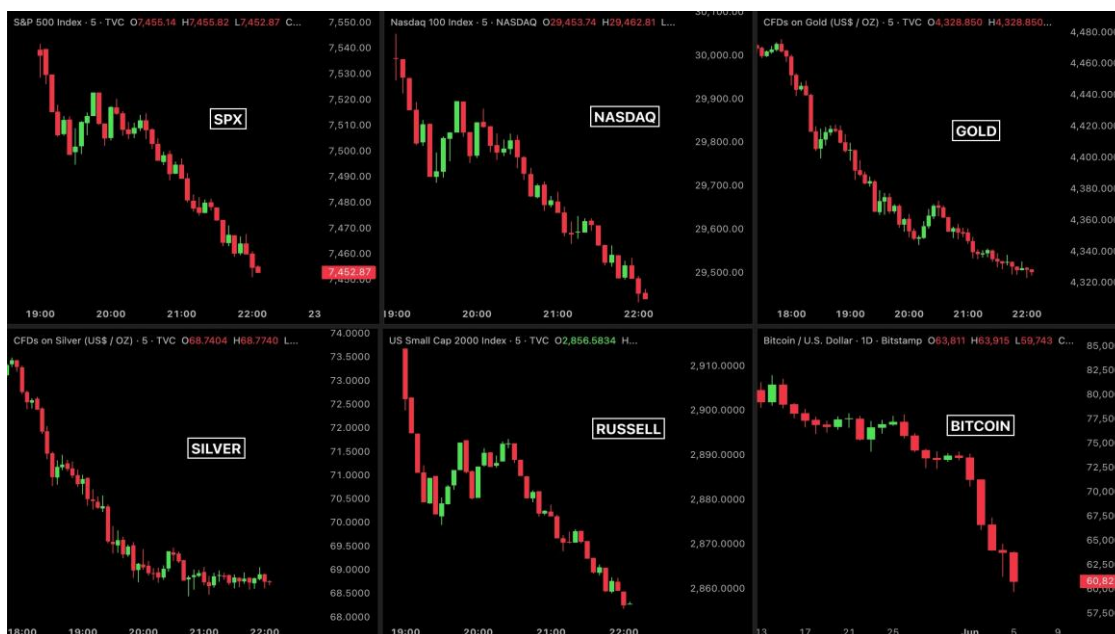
S&P 500 Index · 5 · TVC O7,455.14 H7,455.82 L7,452.87 C...

SPX

7,550.00
7,540.00
7,530.00
7,520.00
7,510.00
7,500.00
7,490.00
7,480.00
7,470.00
7,460.00
7,452.87

19:00 20:00 21:00 22:00 23

Nasdaq 100 Index · 5 · NASDAQ O29,453.74 H29,462.81 L...

NASDAQ

30,100.00
30,000.00
29,900.00
29,800.00
29,700.00
29,600.00
29,500.00

19:00 20:00 21:00 22:00

CFDs on Gold (US$ / OZ) · 5 · TVC O4,328.850 H4,328.850...

GOLD

4,480.00
4,460.00
4,440.00
4,420.00
4,400.00
4,380.00
4,360.00
4,340.00
4,320.00

18:00 19:00 20:00 21:00 22:00

CFDs on Silver (US$ / OZ) · 5 · TVC O68.7404 H68.7740 L...

SILVER

74.0000
73.5000
73.0000
72.5000
72.0000
71.5000
71.0000
70.5000
70.0000
69.5000
69.0000
68.5000
68.0000

18:00 19:00 20:00 21:00 22:00

US Small Cap 2000 Index · 5 · TVC O2,856.5834 H...

RUSSELL

2,910.0000
2,900.0000
2,890.0000
2,880.0000
2,870.0000
2,860.0000

19:00 20:00 21:00 22:00

Bitcoin / U.S. Dollar · 1D · Bitstamp O63,811 H63,915 L59,743 C...

BITCOIN

85,000
82,500
80,000
77,500
75,000
72,500
70,000
67,500
65,000
62,500
60,82
57,500

13 17 21 25 Jun 5 9